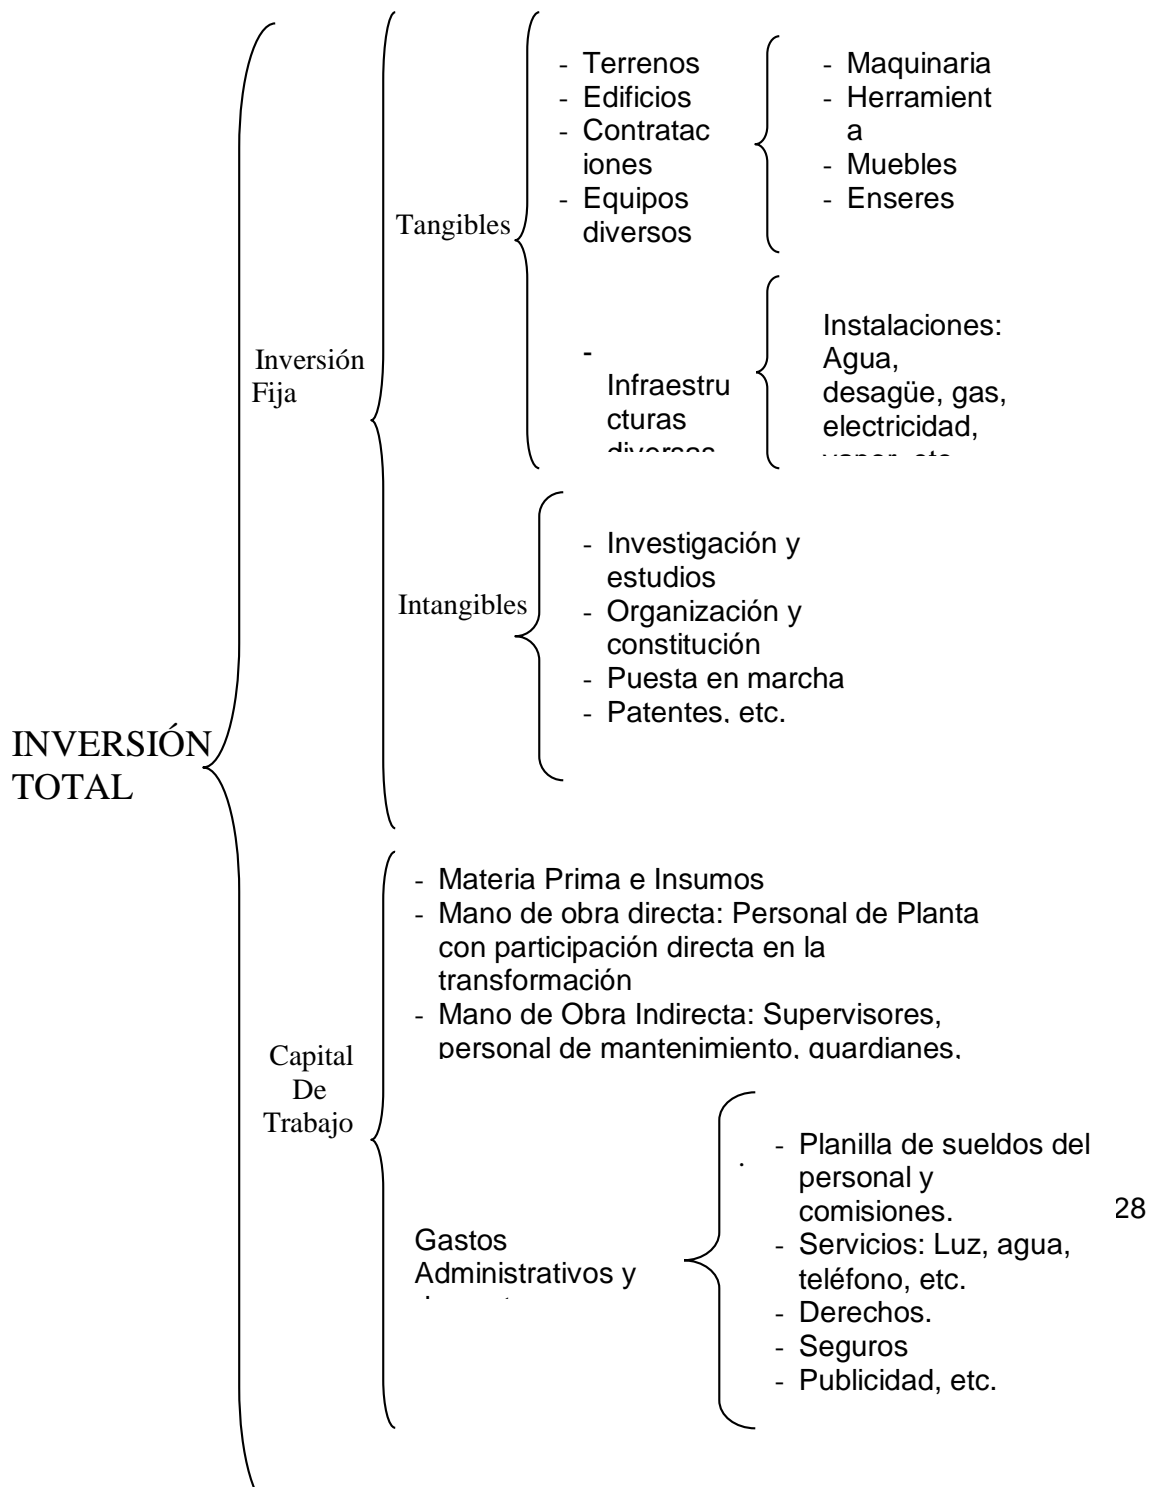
INVERSIÓN TOTAL

Inversión Fija

Tangibles

- Terrenos
- Edificios
- Contratac iones
- Equipos diversos

- Maquinaria
- Herramient a
- Muebles
- Enseres

- Infraestru cturas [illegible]

Instalaciones: Agua, desagüe, gas, electricidad, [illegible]

Intangibles

- Investigación y estudios
- Organización y constitución
- Puesta en marcha
- Patentes, etc.

Capital De Trabajo

- Materia Prima e Insumos
- Mano de obra directa: Personal de Planta con participación directa en la transformación
- Mano de Obra Indirecta: Supervisores, personal de mantenimiento, guardianes,

Gastos Administrativos y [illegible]

.

- Planilla de sueldos del personal y comisiones.
- Servicios: Luz, agua, teléfono, etc.
- Derechos.
- Seguros
- Publicidad, etc.

28